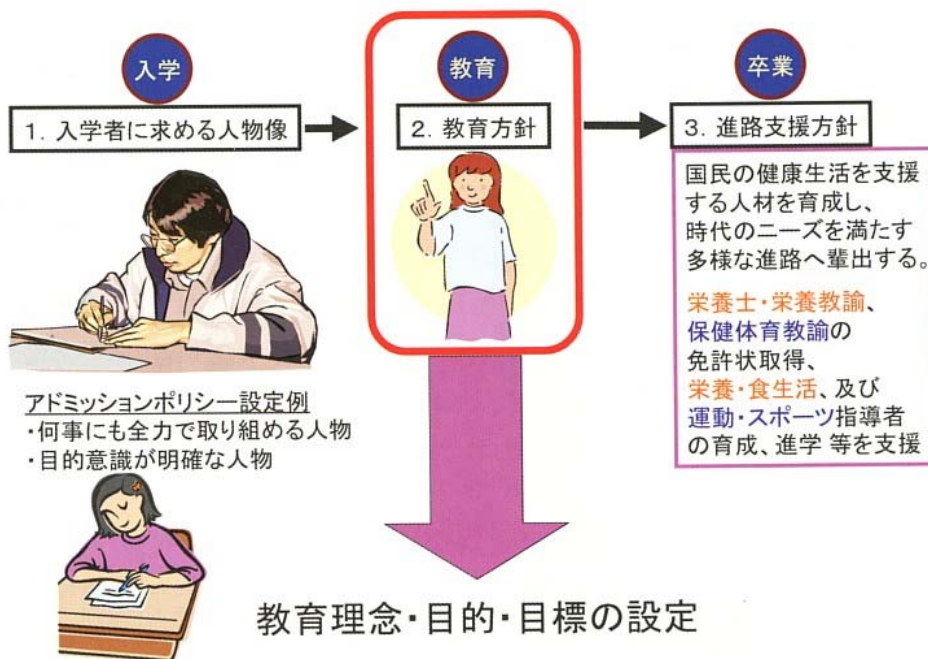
入学

1. 入学者に求める人物像

教育

2. 教育方針

卒業

3. 進路支援方針

国民の健康生活を支援する人材を育成し、時代のニーズを満たす多様な進路へ輩出する。

栄養士・栄養教諭、保健体育教諭の免許状取得、栄養・食生活、及び運動・スポーツ指導者の育成、進学 等を支援

アドミッションポリシー設定例
・何事にも全力で取り組める人物
・目的意識が明確な人物

教育理念・目的・目標の設定